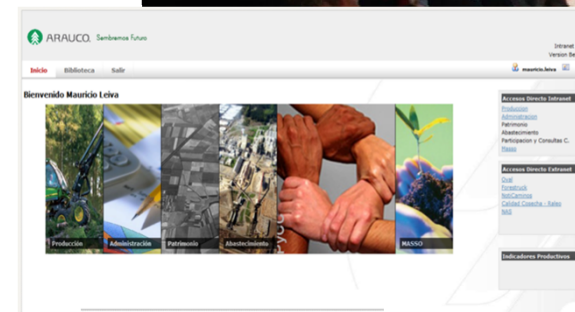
ARAUCO. Sembramos Futuro

Intranet
Version Be

Inicio Biblioteca Salir

mauricio.leiva

Bienvenido Mauricio Leiva

Producción Administración Patrimonio Abastecimiento MASSO

Accesos Directo Intranet
Produccion
Administracion
Patrimonio
Abastecimiento
Participacion y Consultas C.
Mapas

Accesos Directo Extranet
Oral
Forestruck
TechCaminos
Calidad Cosecha - Raleo
NAS

Indicadores Productivos